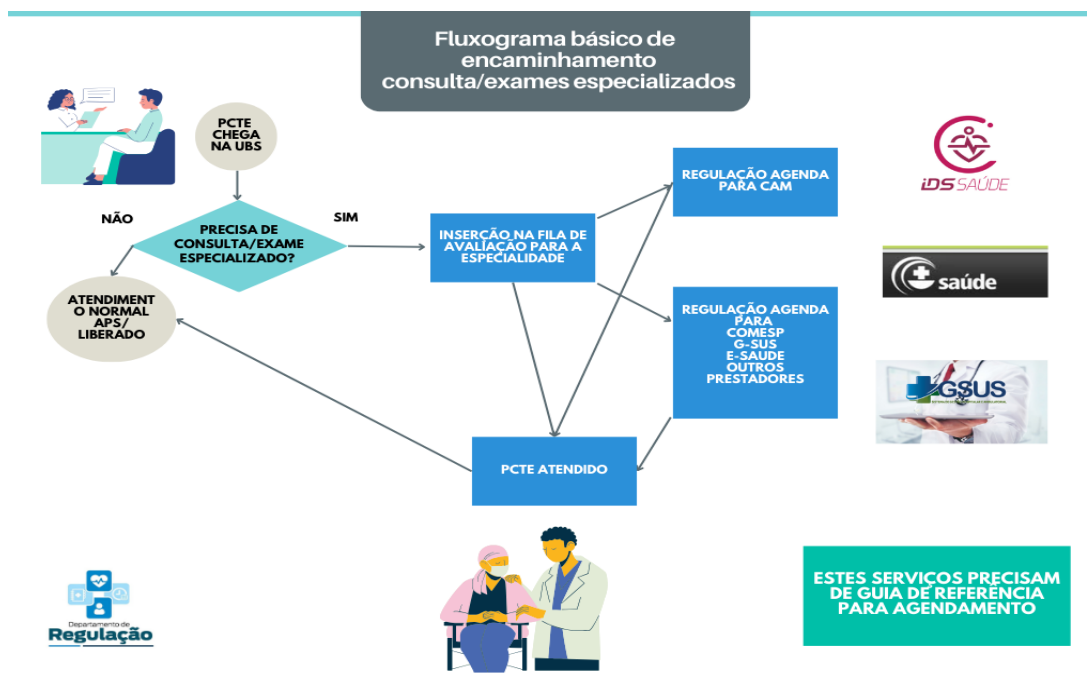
Fluxograma básico de encaminhamento consulta/exames especializados

PCTE CHEGA NA UBS

NÃO

PRECISA DE CONSULTA/EXAME ESPECIALIZADO?

SIM

ATENDIMENTO NORMAL APS/ LIBERADO

INSERÇÃO NA FILA DE AVALIAÇÃO PARA A ESPECIALIDADE

REGULAÇÃO AGENDA PARA CAM

REGULAÇÃO AGENDA PARA COMESP G-SUS E-SAUDE OUTROS PRESTADORES

PCTE ATENDIDO

iDS SAÚDE

saúde

GSUS

Departamento de Regulação

ESTES SERVIÇOS PRECISAM DE GUIA DE REFERÊNCIA PARA AGENDAMENTO